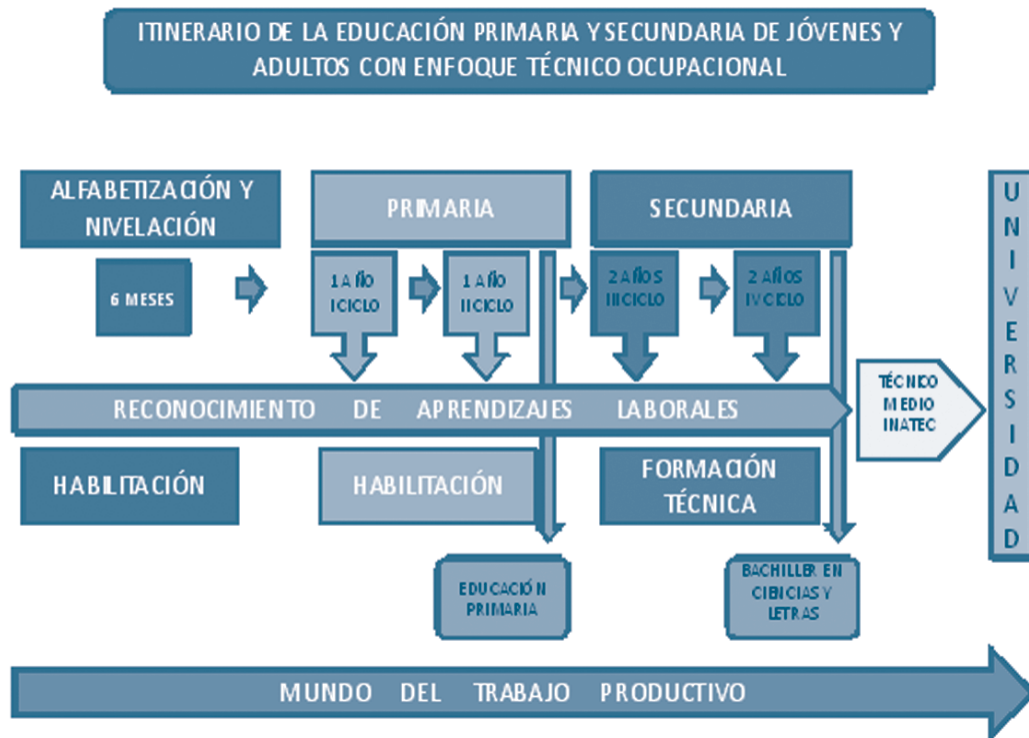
ITINERARIO DE LA EDUCACIÓN PRIMARIA Y SECUNDARIA DE JÓVENES Y ADULTOS CON ENFOQUE TÉCNICO OCUPACIONAL

ALFABETIZACIÓN Y NIVELACIÓN

PRIMARIA

SECUNDARIA

UNIVERSIDAD

6 MESES

1 AÑO I CICLO

1 AÑO II CICLO

2 AÑOS III CICLO

2 AÑOS IV CICLO

RECONOCIMIENTO DE APRENDIZAJES LABORALES

TÉCNICO MEDIO INATEC

HABILITACIÓN

HABILITACIÓN

FORMACIÓN TÉCNICA

EDUCACIÓN PRIMARIA

BACHILLER EN CIBICIAS Y LETRAS

MUNDO DEL TRABAJO PRODUCTIVO